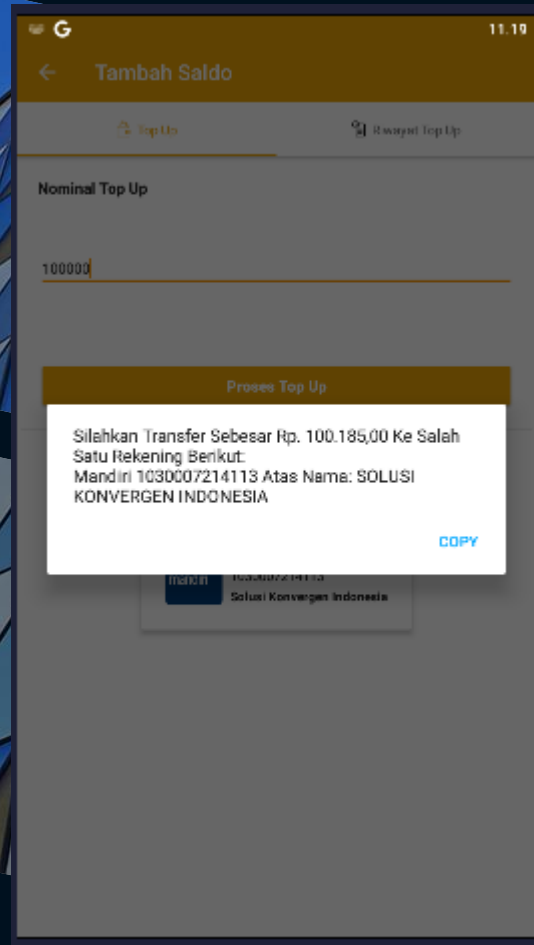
G 11.19

Tambah Saldo

Top Up

Riwayat Top Up

Nominal Top Up

100000

Proses Top Up

Silahkan Transfer Sebesar Rp. 100.185,00 Ke Salah Satu Rekening Berikut:
Mandiri 1030007214113 Atas Nama: SOLUSI KONVERGEN INDONESIA

COPY

mandiri

1030007214113

Solusi Konvergen Indonesia